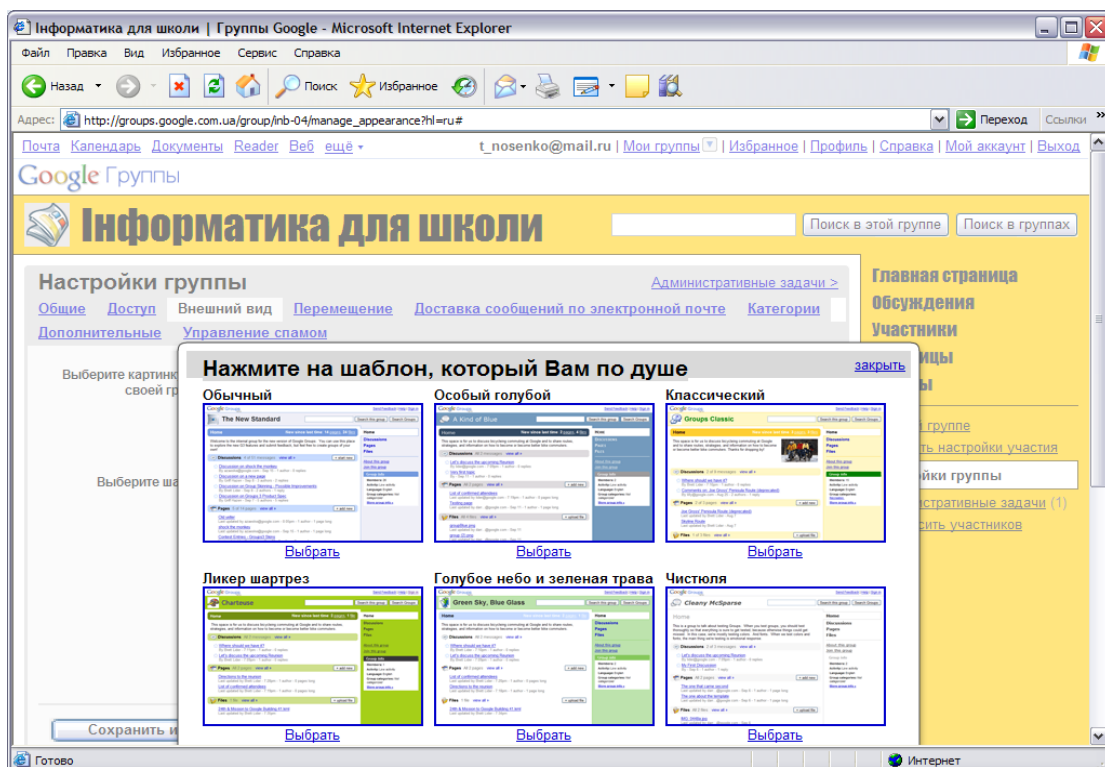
Інформатика для школи | Группы Google - Microsoft Internet Explorer

Файл Правка Вид Избранное Сервис Справка

Назад Поиск Избранное

Адрес: http://groups.google.com.ua/group/inb-04/manage_appearance?hl=ru# Переход Ссылки

Почта Календарь Документы Reader Веб ещё ▾ t_nosenko@mail.ru | Мои группы | Избранное | Профиль | Справка | Мой аккаунт | Выход

Google Группы

Інформатика для школи

Поиск в этой группе Поиск в группах

Настройки группы

Административные задачи >

Общие Доступ Внешний вид Перемещение Доставка сообщений по электронной почте Категории Дополнительные Управление спамом

Главная страница
Обсуждения
Участники
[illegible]ицы
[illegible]ы

Выберите картин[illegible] своей гр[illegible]

Выберите ша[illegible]

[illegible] группе
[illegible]ть настройки участия
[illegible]йки группы
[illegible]стративные задачи (1)
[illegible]сить участников

Нажмите на шаблон, который Вам по душе закрыть

Обычный
The New Standard
Выбрать

Особый голубой
A Kind of Blue
Выбрать

Классический
Groups Classic
Выбрать

Ликер шартрез
Chartreuse
Выбрать

Голубое небо и зеленая трава
Green Sky, Blue Glass
Выбрать

Чистюля
Cleany McSparse
Выбрать

Сохранить и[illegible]

Готово Интернет